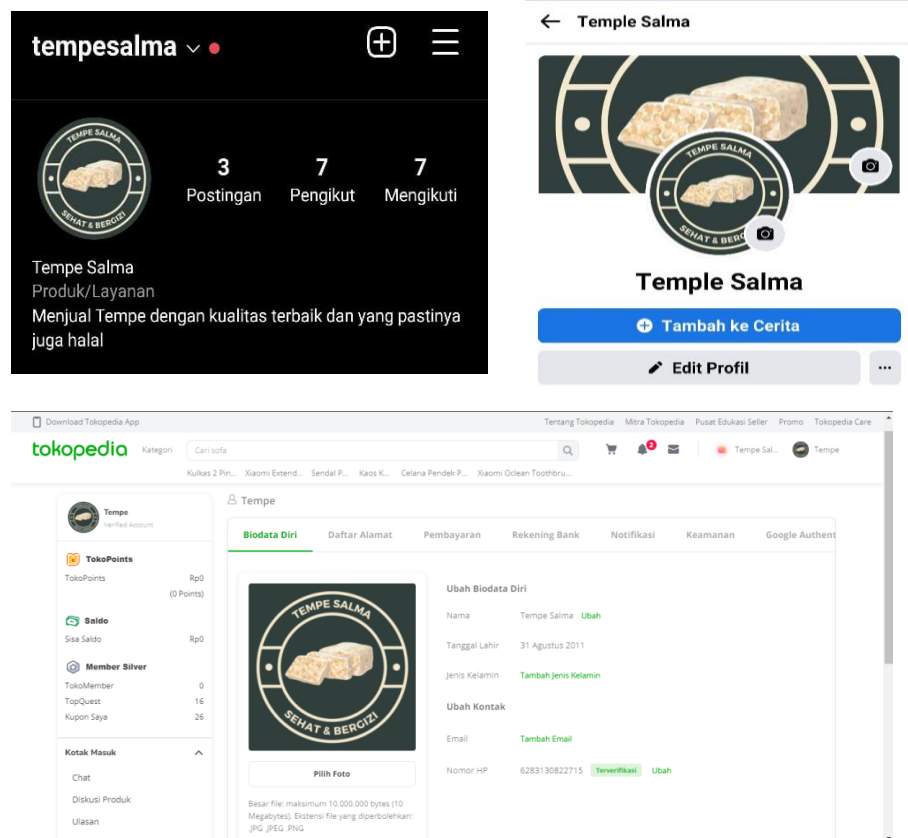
tempesalma

TEMPE SALMA
SEHAT & BERGIZI

3
Postingan

7
Pengikut

7
Mengikuti

Tempe Salma
Produk/Layanan
Menjual Tempe dengan kualitas terbaik dan yang pastinya juga halal

Temple Salma

TEMPE SALMA
SEHAT & BERGIZI

Temple Salma

Tambah ke Cerita

Edit Profil

Download Tokopedia App

Tentang Tokopedia Mitra Tokopedia Pusat Edukasi Seller Promo Tokopedia Care

tokopedia Kategori Cari sofa

2

Tempe Sal... Tempe

Kulkas 2 Pin... Xiaomi Extend... Sendal P... Kaos K... Celana Pendek P... Xiaomi Oclean Toothbru...

Tempe
Verified Account

TokoPoints
TokoPoints Rp0
(0 Points)

Saldo
Sisa Saldo Rp0

Member Silver
TokoMember 0
TopQuest 16
Kupon Saya 26

Kotak Masuk
Chat
Diskusi Produk
Ulasan

Tempe

Biodata Diri | Daftar Alamat | Pembayaran | Rekening Bank | Notifikasi | Keamanan | Google Authent

TEMPE SALMA
SEHAT & BERGIZI

Pilih Foto

Besar file: maksimum 10.000.000 bytes (10 Megabytes). Ekstensi file yang diperbolehkan: .JPG .JPEG .PNG

Ubah Biodata Diri
Nama Tempe Salma Ubah
Tanggal Lahir 31 Agustus 2011
Jenis Kelamin Tambah Jenis Kelamin

Ubah Kontak
Email Tambah Email
Nomor HP 6283130822715 Terverifikasi Ubah